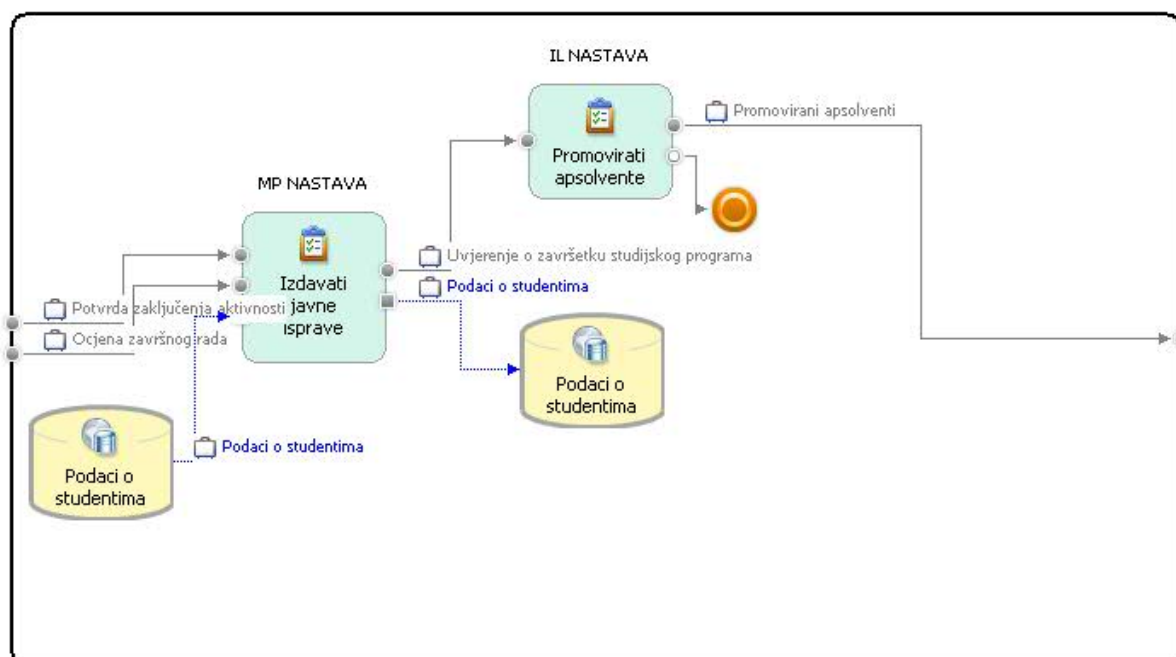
IL NASTAVA

Promovirati apsolvente

Promovirani apsolventi

MP NASTAVA

Izdavati javne isprave

Uvjerenje o završetku studijskog programa

Podaci o studentima

Potvrda zaključenja aktivnosti

Ocjena završnog rada

Podaci o studentima

Podaci o studentima

Podaci o studentima